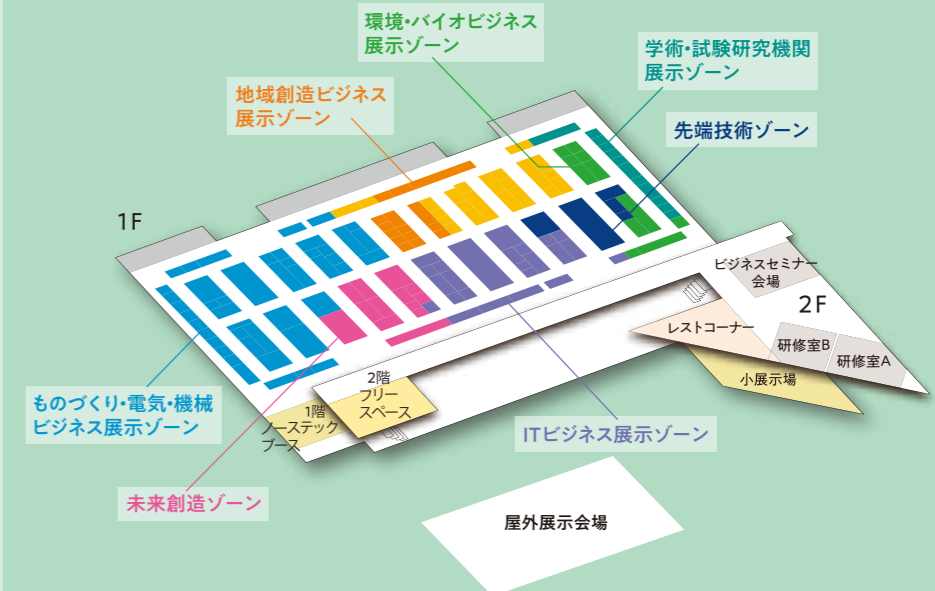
環境・バイオビジネス展示ゾーン

学術・試験研究機関展示ゾーン

地域創造ビジネス展示ゾーン

先端技術ゾーン

1F

ビジネスセミナー会場

2F

レストコーナー

研修室B

研修室A

小展示場

2階フリースペース

1階ノーステックブース

ものづくり・電気・機械ビジネス展示ゾーン

ITビジネス展示ゾーン

未来創造ゾーン

屋外展示会場